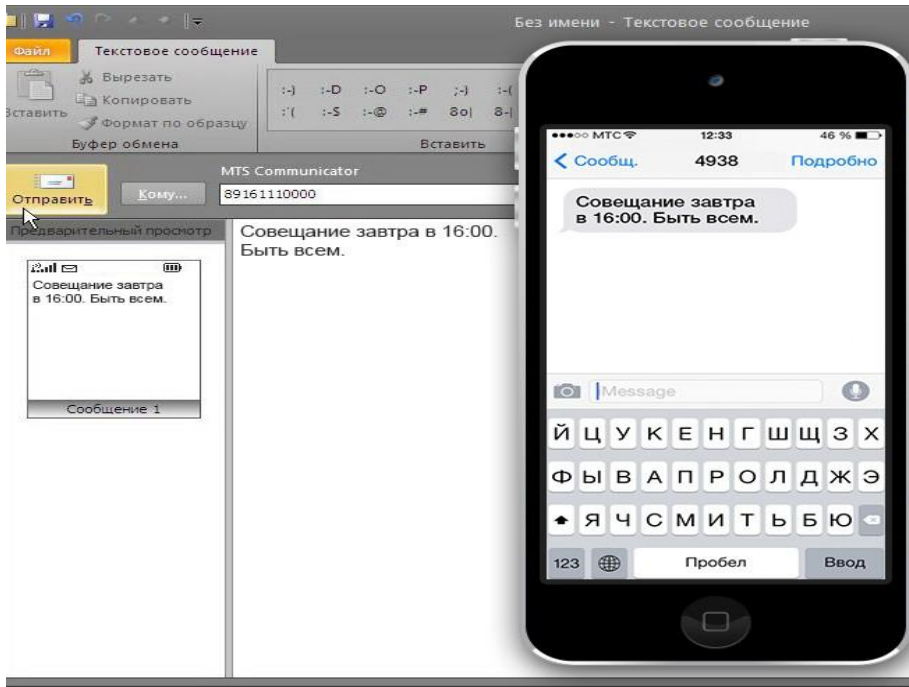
Без имени - Текстовое сообщение

Файл | Текстовое сообщение

Вставить
Вырезать
Копировать
Формат по образцу
Буфер обмена

:-) :-D :-O :-P ;-) :-(
:'( :-S :-@ :-# 8o| 8-|
Вставить

MTS Communicator

Отправить
Кому...
89161110000

Предварительный просмотр

Совещание завтра в 16:00. Быть всем.

Сообщение 1

Совещание завтра в 16:00. Быть всем.

●●●○○ МТС
12:33
46 %

< Сообщ.
4938
Подробно

Совещание завтра в 16:00. Быть всем.

Message

Й Ц У К Е Н Г Ш Щ З Х
Ф Ы В А П Р О Л Д Ж Э
Я Ч С М И Т Ь Б Ю
123
Пробел
Ввод